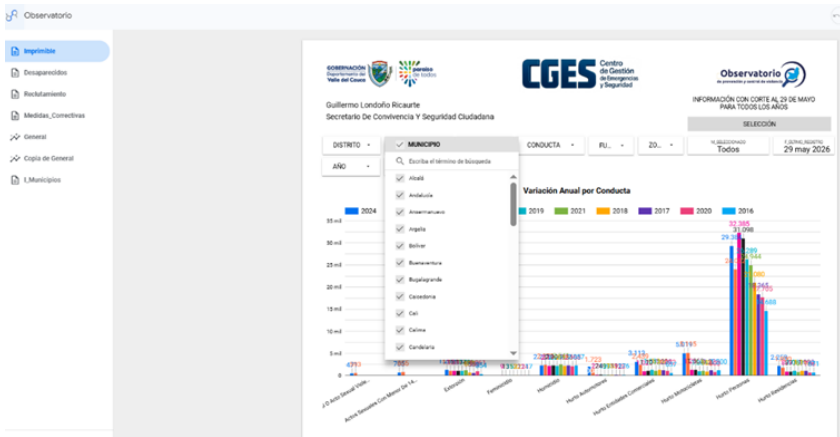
Observatorio

Imprimible
Desaparecidos
Reclutamiento
Medidas_Correctivas
General
Copia de General
f_Municipios

GOBERNACIÓN Departamento del Valle del Cauca

paraíso de todos

CGES Centro de Gestión de Emergencias y Seguridad

Observatorio

INFORMACIÓN CON CORTE AL 29 DE MAYO PARA TODOS LOS AÑOS

SELECCIÓN

Guillermo Londoño Ricaurte
Secretario De Convivencia Y Seguridad Ciudadana

DISTRITO
MUNICIPIO
CONDUCTA
FU...
ZO...
N_SELECCIONADO
Todos
F_SERVIC_REGISTRO
29 may 2026
AÑO

Escriba el término de búsqueda
Alcalá
Andalucía
Ansermanuevo
Argelia
Bolívar
Buenaventura
Bugalagrande
Caicedonia
Cali
Calima
Candelaria

Variación Anual por Conducta

2024
2019
2021
2018
2017
2020
2016

35 mil
30 mil
25 mil
20 mil
15 mil
10 mil
5 mil
0 mil

32.385
31.098
29.39
1.723
3.112

...O Acto Sexual Viol...
Actos Sexuales Con Menor De 14...
Extorsión
Feminicidio
Homicidio
Hurto Automotores
Hurto Entidades Comerciales
Hurto Motocicletas
Hurto Personas
Hurto Residencias